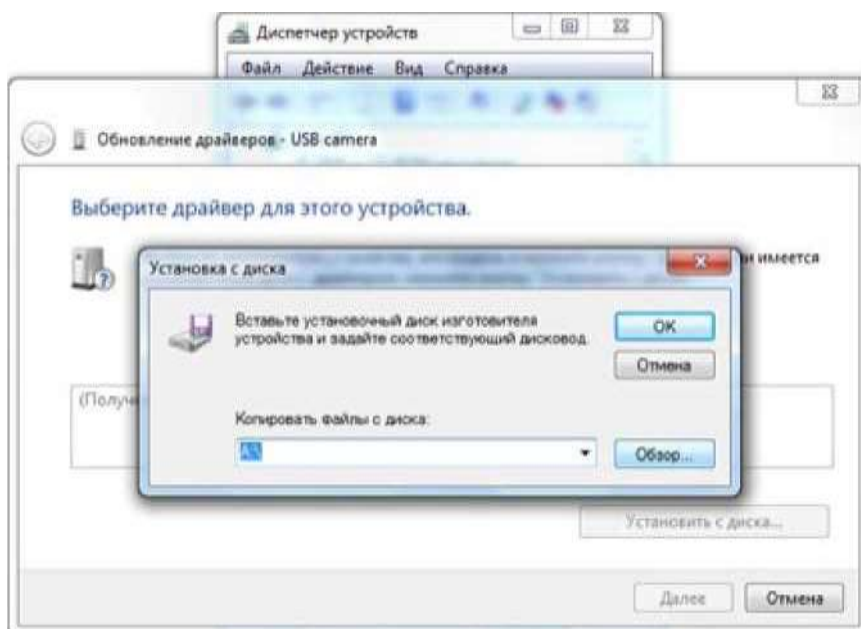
Диспетчер устройств

Файл Действие Вид Справка

Обновление драйверов - USB camera

Выберите драйвер для этого устройства.

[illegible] имеется

Установка с диска

Вставьте установочный диск изготовителя устройства и задайте соответствующий дисковод.

OK

Отмена

(Получ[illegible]

Копировать файлы с диска:

A:\

Обзор...

Установить с диска...

Далее

Отмена